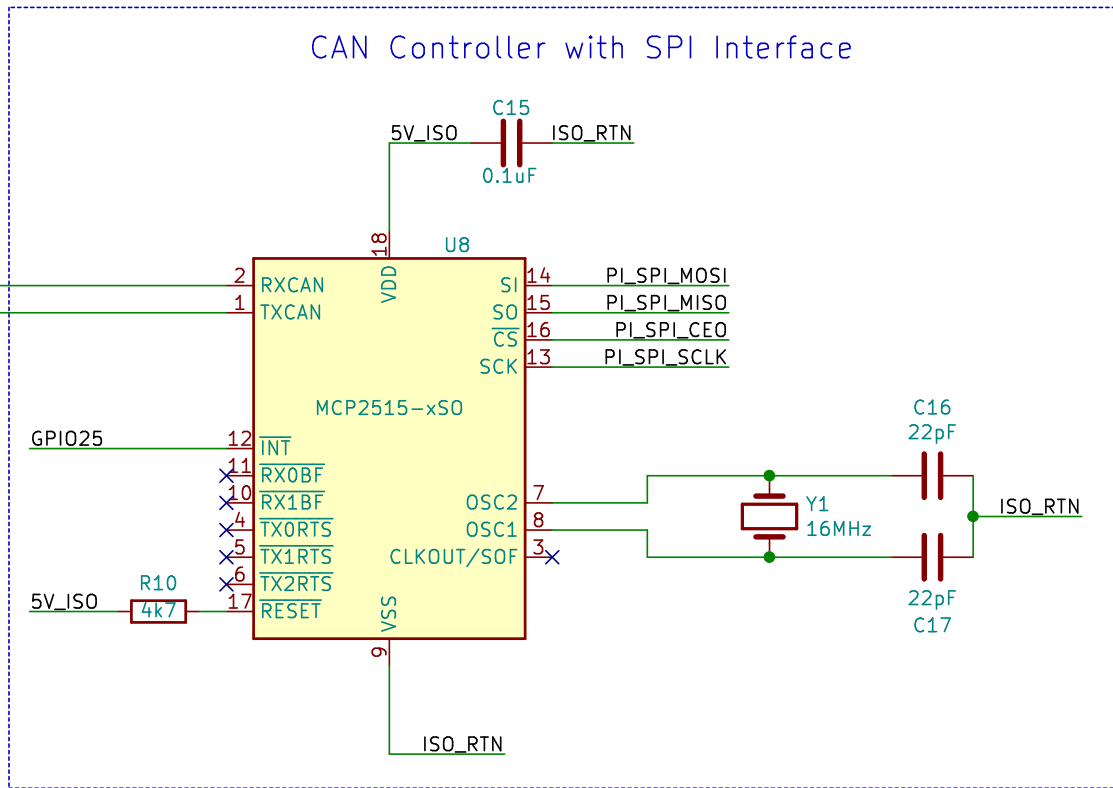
CAN Controller with SPI Interface

C15
5V_ISO
ISO_RTN
0.1uF

18
VDD
U8

2 RXCAN
1 TXCAN

SI 14 PI_SPI_MOSI
SO 15 PI_SPI_MISO
$\overline{CS}$ 16 PI_SPI_CE0
SCK 13 PI_SPI_SCLK

MCP2515-xSO

C16
22pF

GPIO25
12 $\overline{INT}$
11 $\overline{RX0BF}$
10 $\overline{RX1BF}$
4 $\overline{TX0RTS}$
5 $\overline{TX1RTS}$
6 $\overline{TX2RTS}$
R10
5V_ISO
4k7
17 $\overline{RESET}$

OSC2 7
OSC1 8
CLKOUT/SOF 3

Y1
16MHz

ISO_RTN

22pF
C17

VSS
9

ISO_RTN